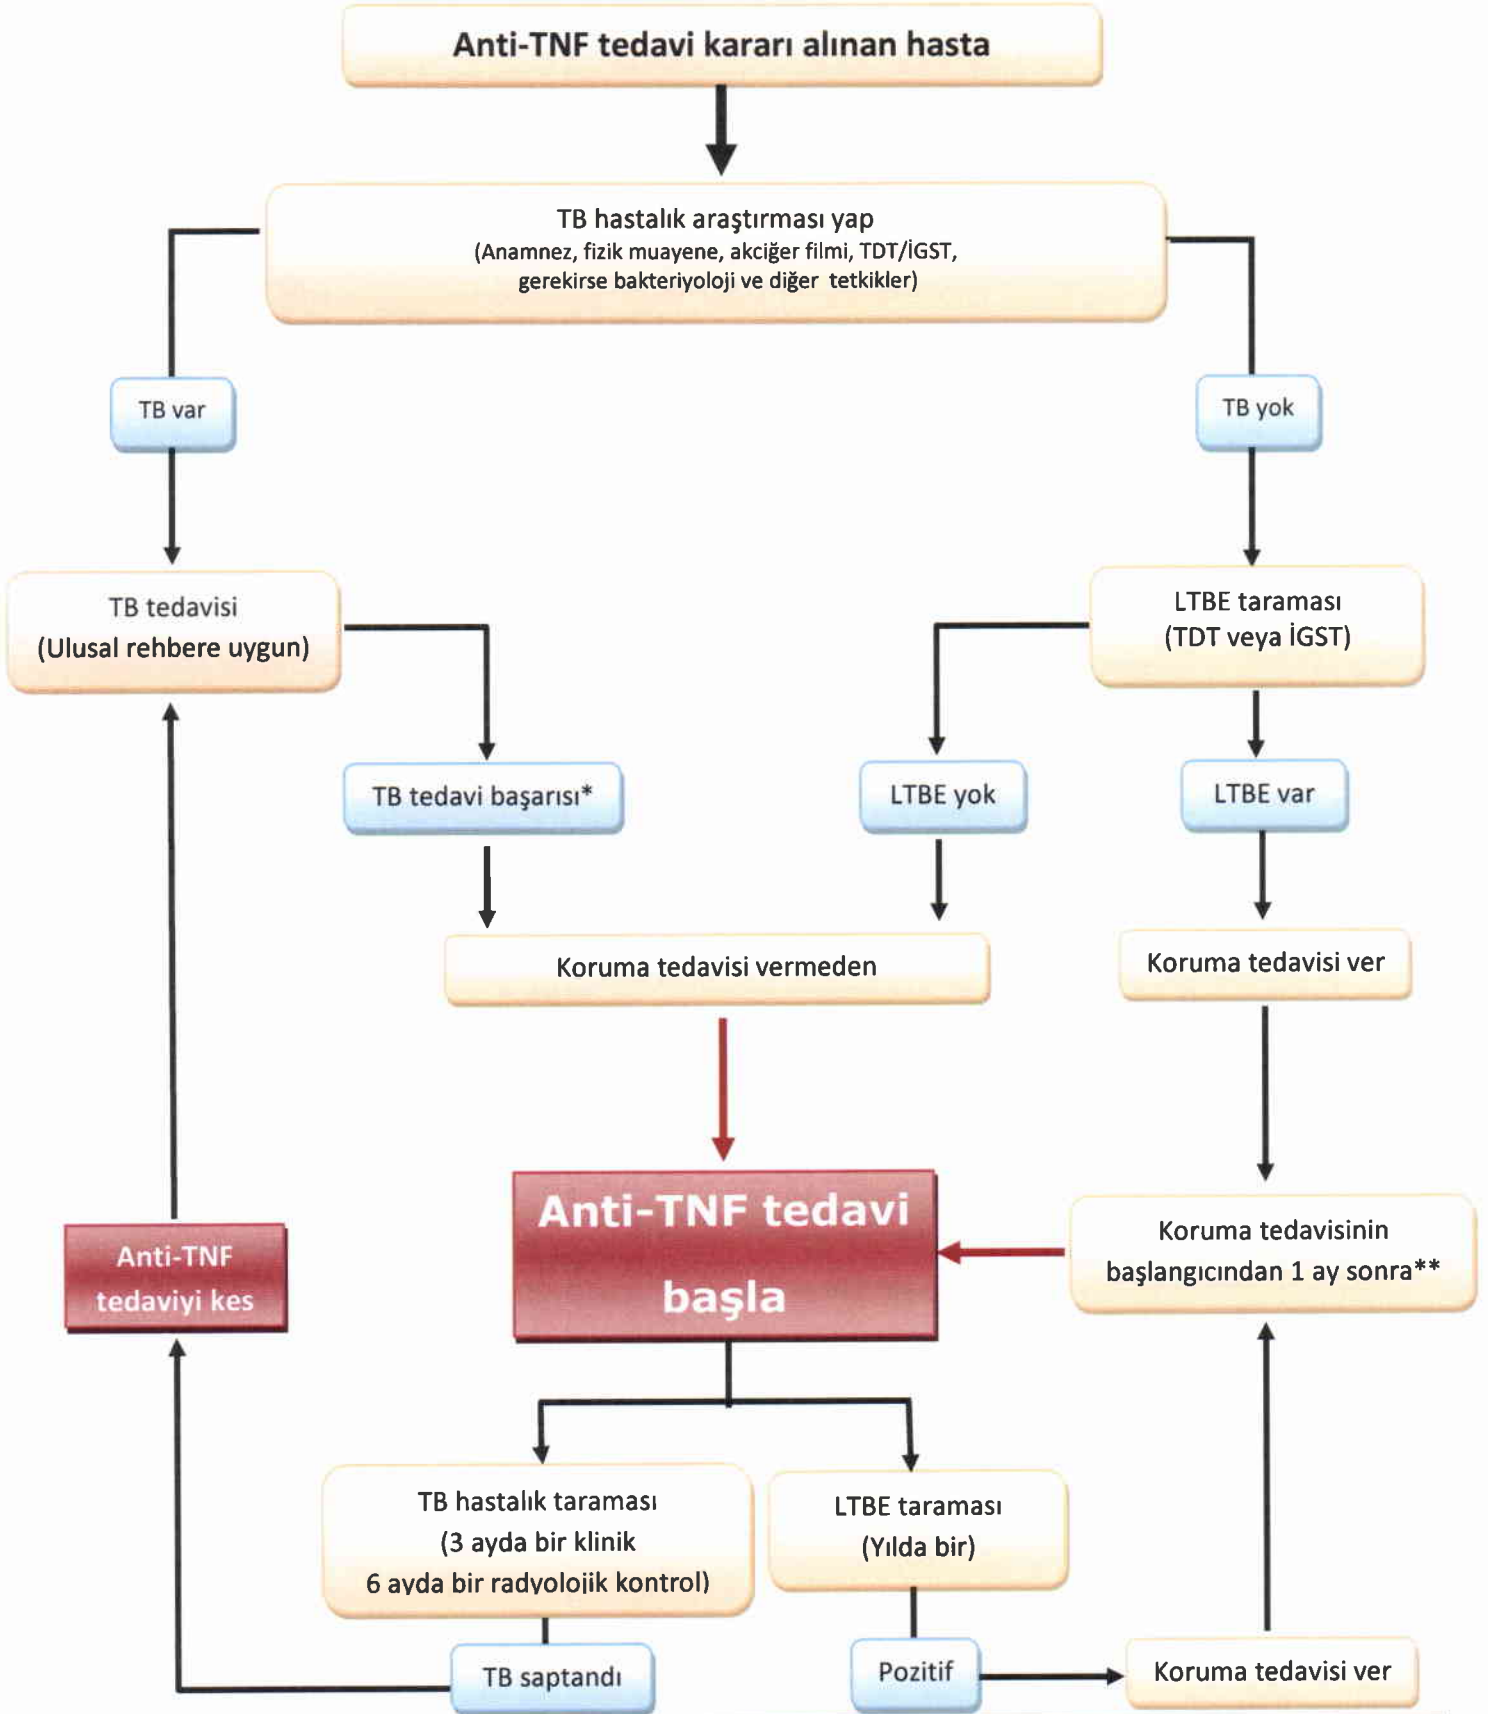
Anti-TNF tedavi kararı alınan hasta

TB hastalık araştırması yap
(Anamnez, fizik muayene, akciğer filmi, TDT/İGST, gerekirse bakteriyoloji ve diğer tetkikler)

TB var

TB yok

TB tedavisi
(Ulusal rehbere uygun)

LTBE taraması
(TDT veya İGST)

TB tedavi başarısı*

LTBE yok

LTBE var

Koruma tedavisi vermeden

Koruma tedavisi ver

Anti-TNF tedavi başla

Koruma tedavisinin başlangıcından 1 ay sonra**

Anti-TNF tedaviyi kes

TB hastalık taraması
(3 ayda bir klinik
6 ayda bir radyolojik kontrol)

LTBE taraması
(Yılda bir)

TB saptandı

Pozitif

Koruma tedavisi ver